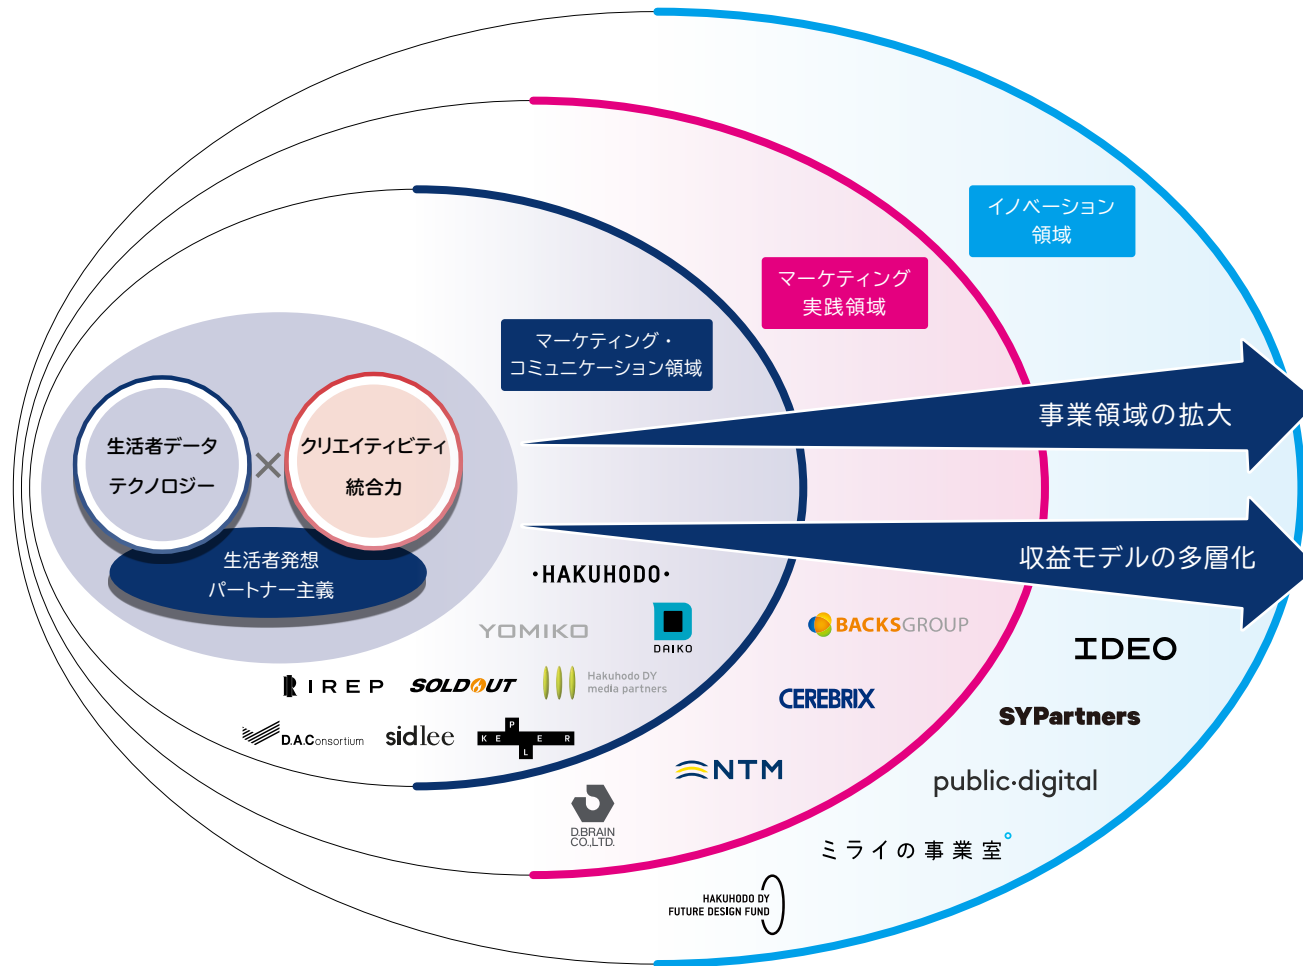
イノベーション
領域

マーケティング
実践領域

マーケティング・
コミュニケーション領域

生活者データ
テクノロジー

×

クリエイティビティ
統合力

生活者発想
パートナー主義

事業領域の拡大

収益モデルの多層化

·HAKUHODO·

YOMIKO

DAIKO

IREP

SOLDOUT

Hakuhodo DY
media partners

D.A.Consortium

sidlee

P
K E E R
L

D.BRAIN
CO.,LTD.

BACKSGROUP

CEREBRIX

NTM

IDEO

SYPartners

public·digital

ミライの事業室

HAKUHODO DY
FUTURE DESIGN FUND